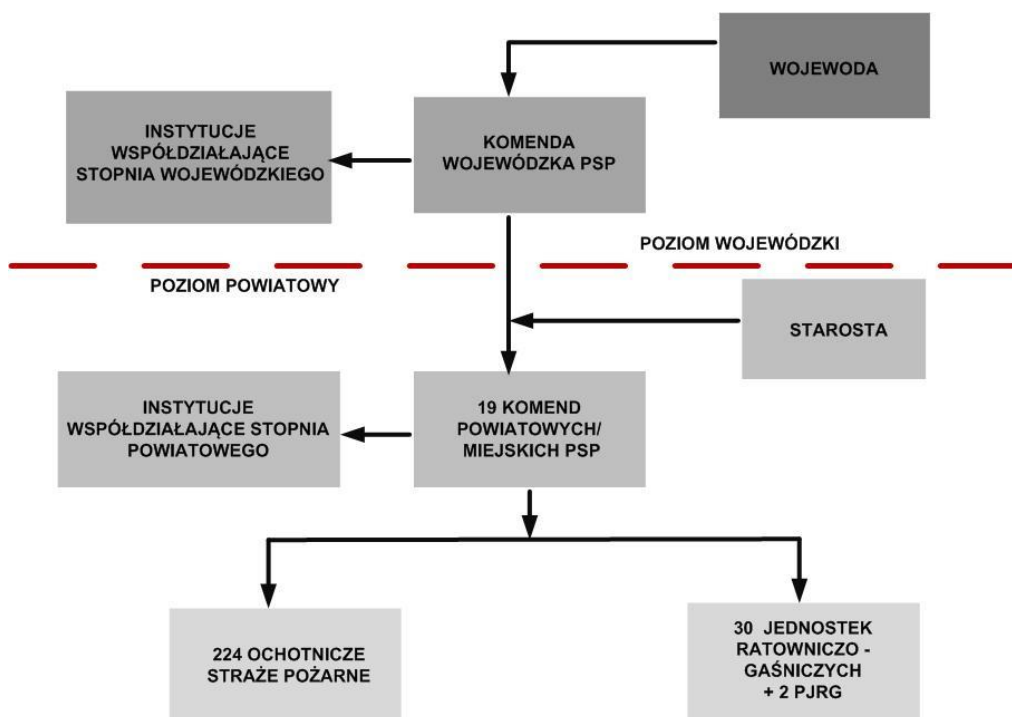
WOJEWODA

INSTYTUCJE WSPÓŁDZIAŁAJĄCE STOPNIA WOJEWÓDZKIEGO

KOMENDA WOJEWÓDZKA PSP

POZIOM WOJEWÓDZKI

POZIOM POWIATOWY

STAROSTA

INSTYTUCJE WSPÓŁDZIAŁAJĄCE STOPNIA POWIATOWEGO

19 KOMEND POWIATOWYCH/ MIEJSKICH PSP

224 OCHOTNICZE STRAŻE POŻARNE

30 JEDNOSTEK RATOWNICZO - GAŚNICZYCH + 2 PJRG